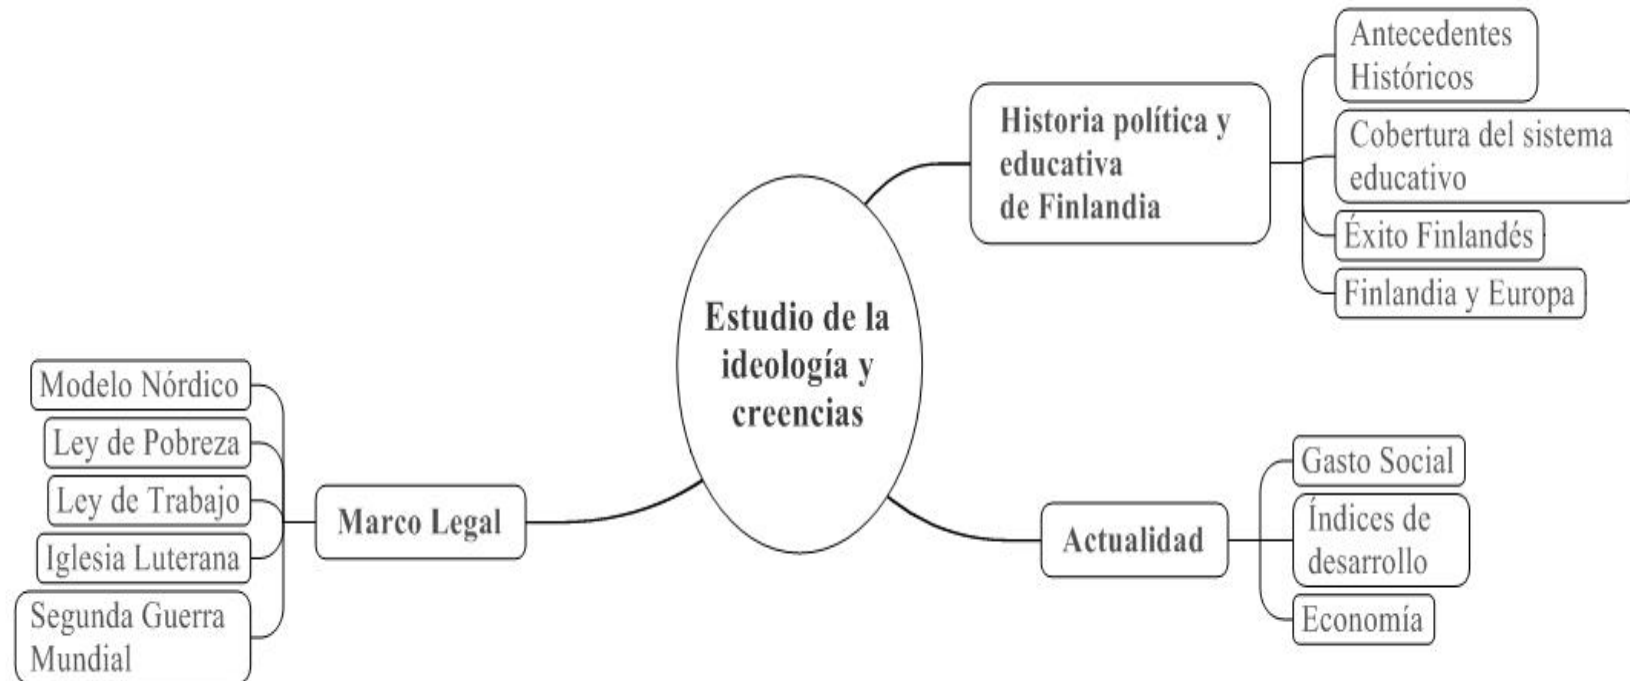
Estudio de la ideología y creencias

Historia política y educativa de Finlandia

Antecedentes Históricos

Cobertura del sistema educativo

Éxito Finlandés

Finlandia y Europa

Actualidad

Gasto Social

Índices de desarrollo

Economía

Marco Legal

Modelo Nórdico

Ley de Pobreza

Ley de Trabajo

Iglesia Luterana

Segunda Guerra Mundial